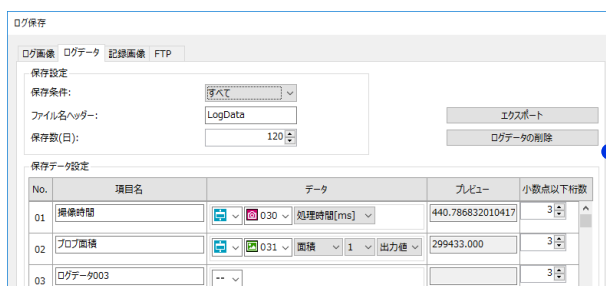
ログ保存

ログ画像 ログデータ 記録画像 FTP

保存設定

保存条件: すべて

ファイル名ヘッダー: LogData

保存数(日): 120

エクスポート

ログデータの削除

保存データ設定

| No. | 項目名 | データ | プレビュー | 小数点以下桁数 |
|---|---|---|---|---|
| 01 | 撮像時間 | 030 処理時間[ms] | 440.786832010417 | 3 |
| 02 | ブロブ面積 | 031 面積 1 出力値 | 299433.000 | 3 |
| 03 | ログデータ003 | -- | | 3 |